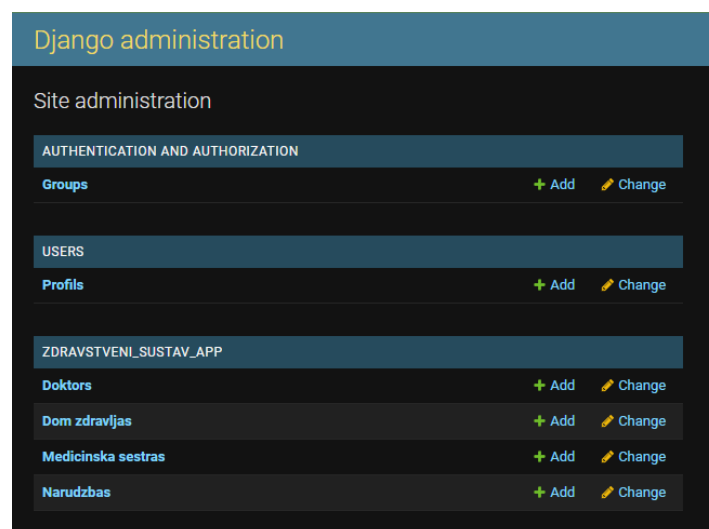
Django administration

Site administration

| AUTHENTICATION AND AUTHORIZATION | | |
|---|---|---|
| Groups | + Add | Change |

| USERS | | |
|---|---|---|
| Profils | + Add | Change |

| ZDRAVSTVENI_SUSTAV_APP | | |
|---|---|---|
| Doktors | + Add | Change |
| Dom zdravljas | + Add | Change |
| Medicinska sestras | + Add | Change |
| Narudzbas | + Add | Change |